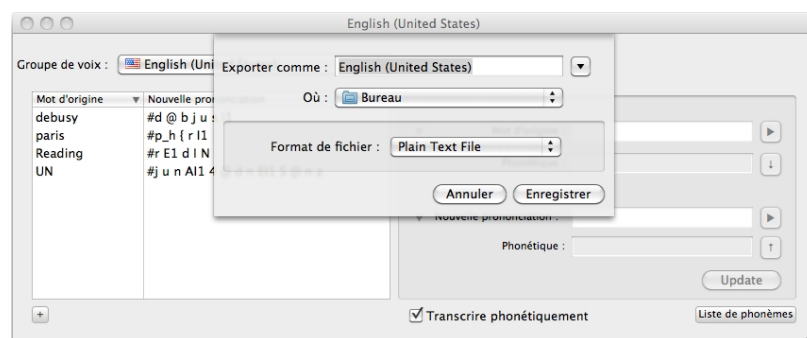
English (United States)

Groupe de voix : English (Uni

Exporter comme : English (United States)

Où : Bureau

Format de fichier : Plain Text File

Annuler Enregistrer

| Mot d'origine | Nouvelle pro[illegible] |
|---|---|
| debusy | #d @ b j u s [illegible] |
| paris | #p_h { r I1 |
| Reading | #r E1 d I N |
| UN | #j u n AI1 4 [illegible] |

Nouvelle prononciation :

Phonétique :

Update

+

Transcrire phonétiquement

Liste de phonèmes